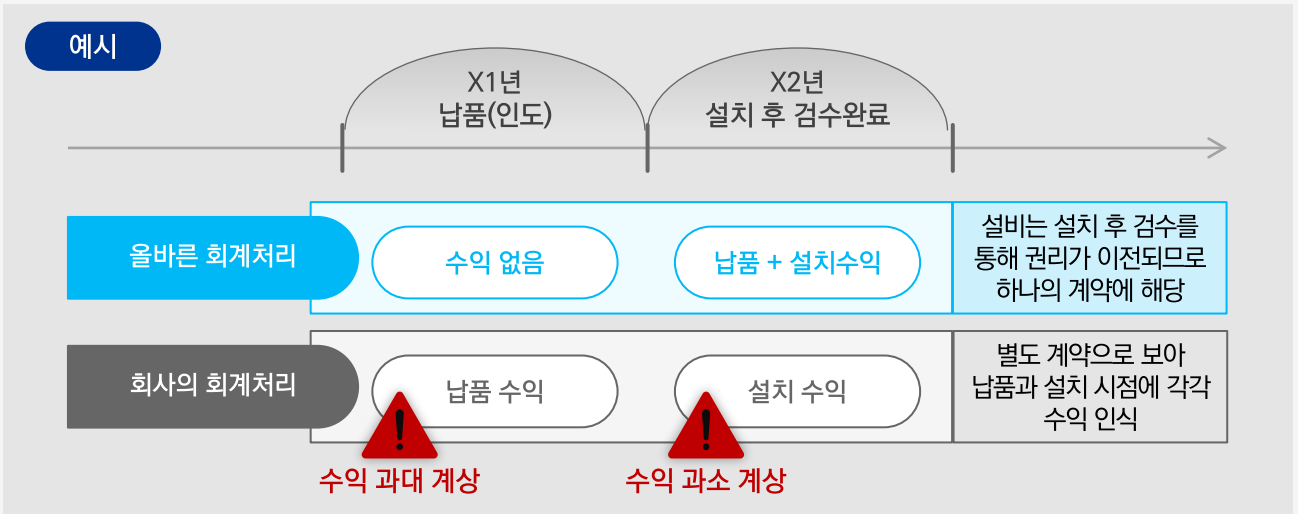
예시

X1년
납품(인도)

X2년
설치 후 검수완료

올바른 회계처리

수익 없음

납품 + 설치수익

설비는 설치 후 검수를 통해 권리가 이전되므로 하나의 계약에 해당

회사의 회계처리

납품 수익

설치 수익

별도 계약으로 보아 납품과 설치 시점에 각각 수익 인식

수익 과대 계상

수익 과소 계상